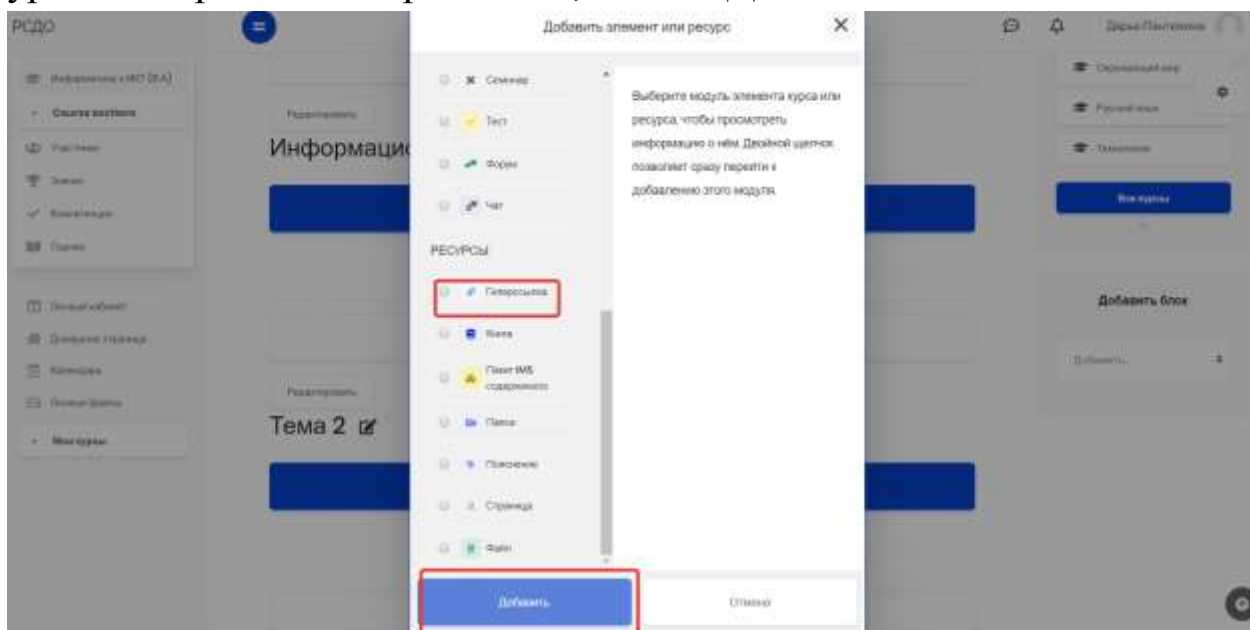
РСДО

Добавить элемент или ресурс

Дарья Пантелеева

Информационные ИКО (КА)

Информаци

Семинар

Тест

Форум

Чат

РЕСУРСЫ

Гиперссылка

Книга

Пакет IMS содержимого

Папка

Пояснение

Страница

Файл

Выберите модуль элемента курса или ресурса, чтобы просмотреть информацию о нём. Двойной щелчок позволяет сразу перейти к добавлению этого модуля.

Редактировать

Тема 2

Добавить

Отмена

Русский язык

Все курсы

Добавить блок

Добавить...

Мои курсы